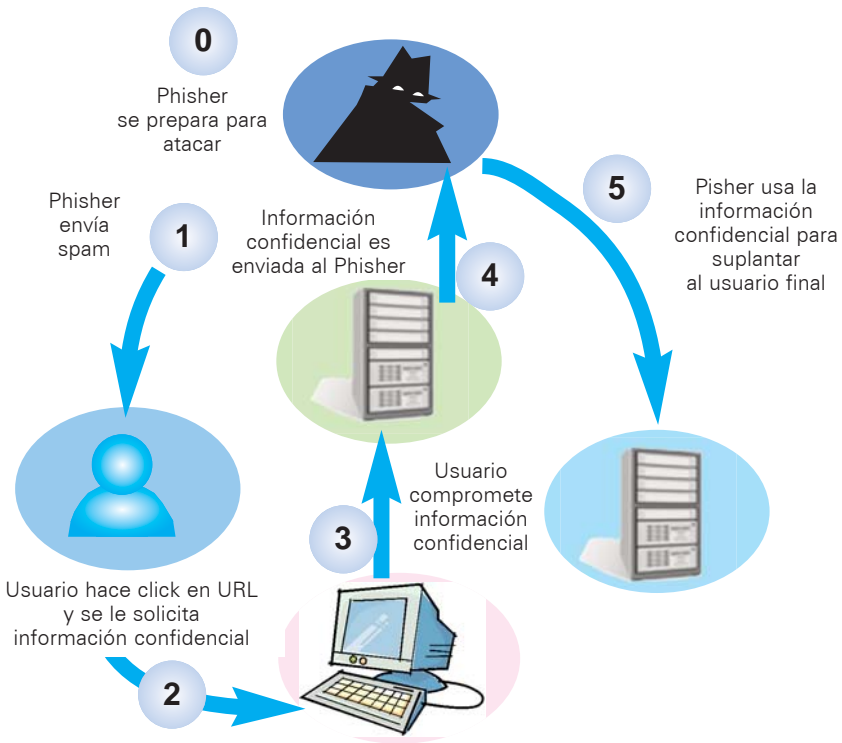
0

Phisher se prepara para atacar

Phisher envía spam

1

Información confidencial es enviada al Phisher

4

5

Pisher usa la información confidencial para suplantar al usuario final

Usuario compromete información confidencial

3

Usuario hace click en URL y se le solicita información confidencial

2